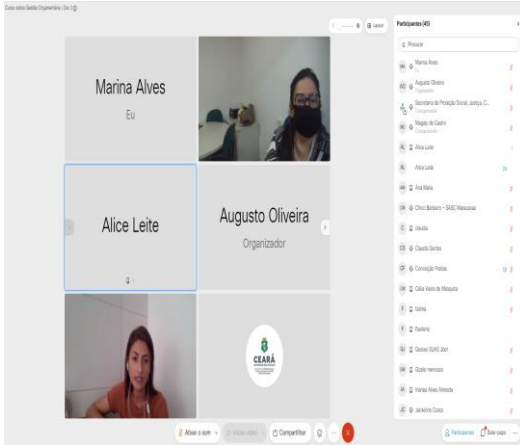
Curso sobre Gestão Orçamentária | Dia 1

Layout

Participantes (45)

Procurar

Marina Alves
Eu

Augusto Oliveira
Organizador

Secretaria da Proteção Social, Justiça, C...

Alice Leite

Ana Maria

Chico Barbosa - SASC Maracanaú

claudia

Claudia Santos

Conceição Freitas

Célia Vieira de Mesquita

Ivana

Keylianne

Giscan SUAS Jturi

Gizele meneses

Marina Alves

Eu

Alice Leite

Augusto Oliveira

Organizador

CEARÁ

Ativar o som

Compartilhar

Participantes

Bate-papo